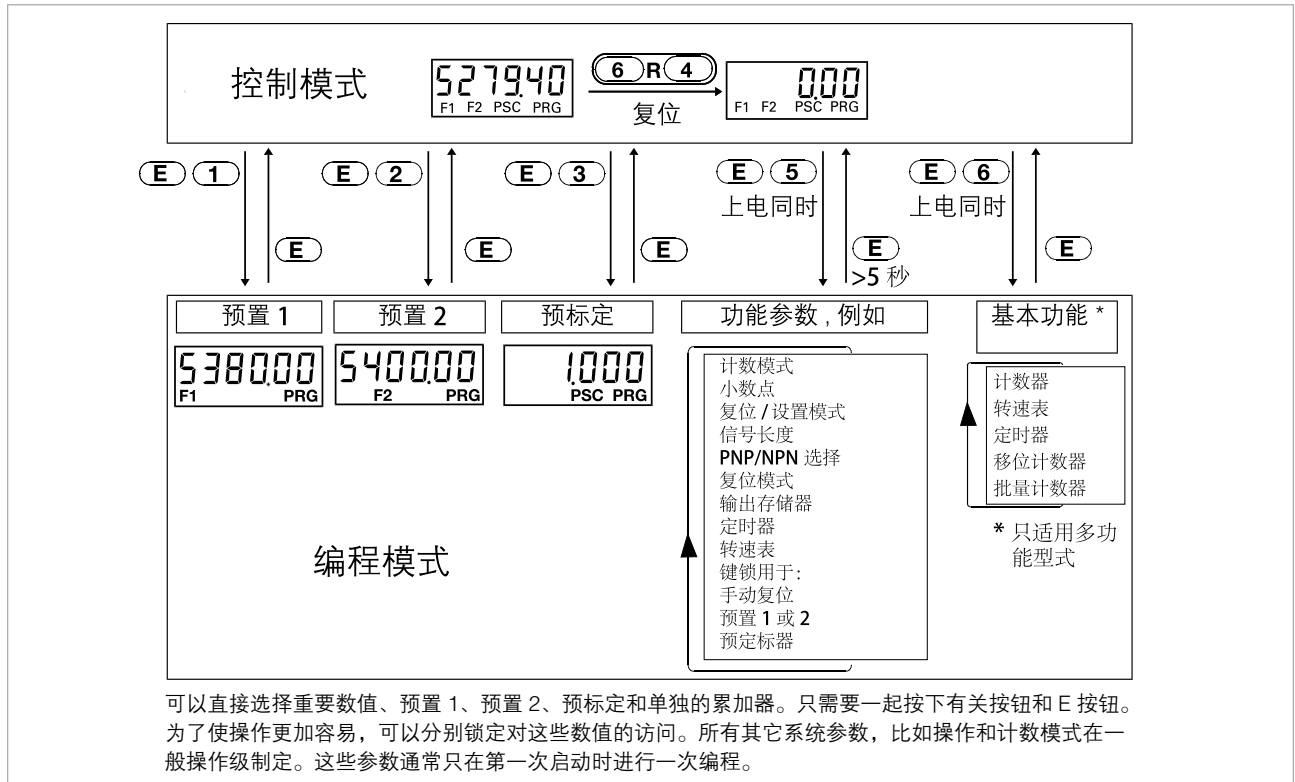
控制模式

527.9.40
F1 F2 PSC PRG

6 R 4
复位

0.00
F1 F2 PSC PRG

E 1
E

E 2
E

E 3
E

E 5
上电同时
E
>5 秒

E 6
上电同时
E

预置 1
5380.00
F1 PRG

预置 2
5400.00
F2 PRG

预标定
1.000
PSC PRG

功能参数 , 例如
计数模式
小数点
复位 / 设置模式
信号长度
PNP/NPN 选择
复位模式
输出存储器
定时器
转速表
键锁用于:
手动复位
预置 1 或 2
预定标器

基本功能 *
计数器
转速表
定时器
移位计数器
批量计数器

* 只适用多功能型式

编程模式

可以直接选择重要数值、预置 1、预置 2、预标定和单独的累加器。只需要一起按下有关按钮和 E 按钮。为了使操作更加容易，可以分别锁定对这些数值的访问。所有其它系统参数，比如操作和计数模式在一般操作级制定。这些参数通常只在第一次启动时进行一次编程。